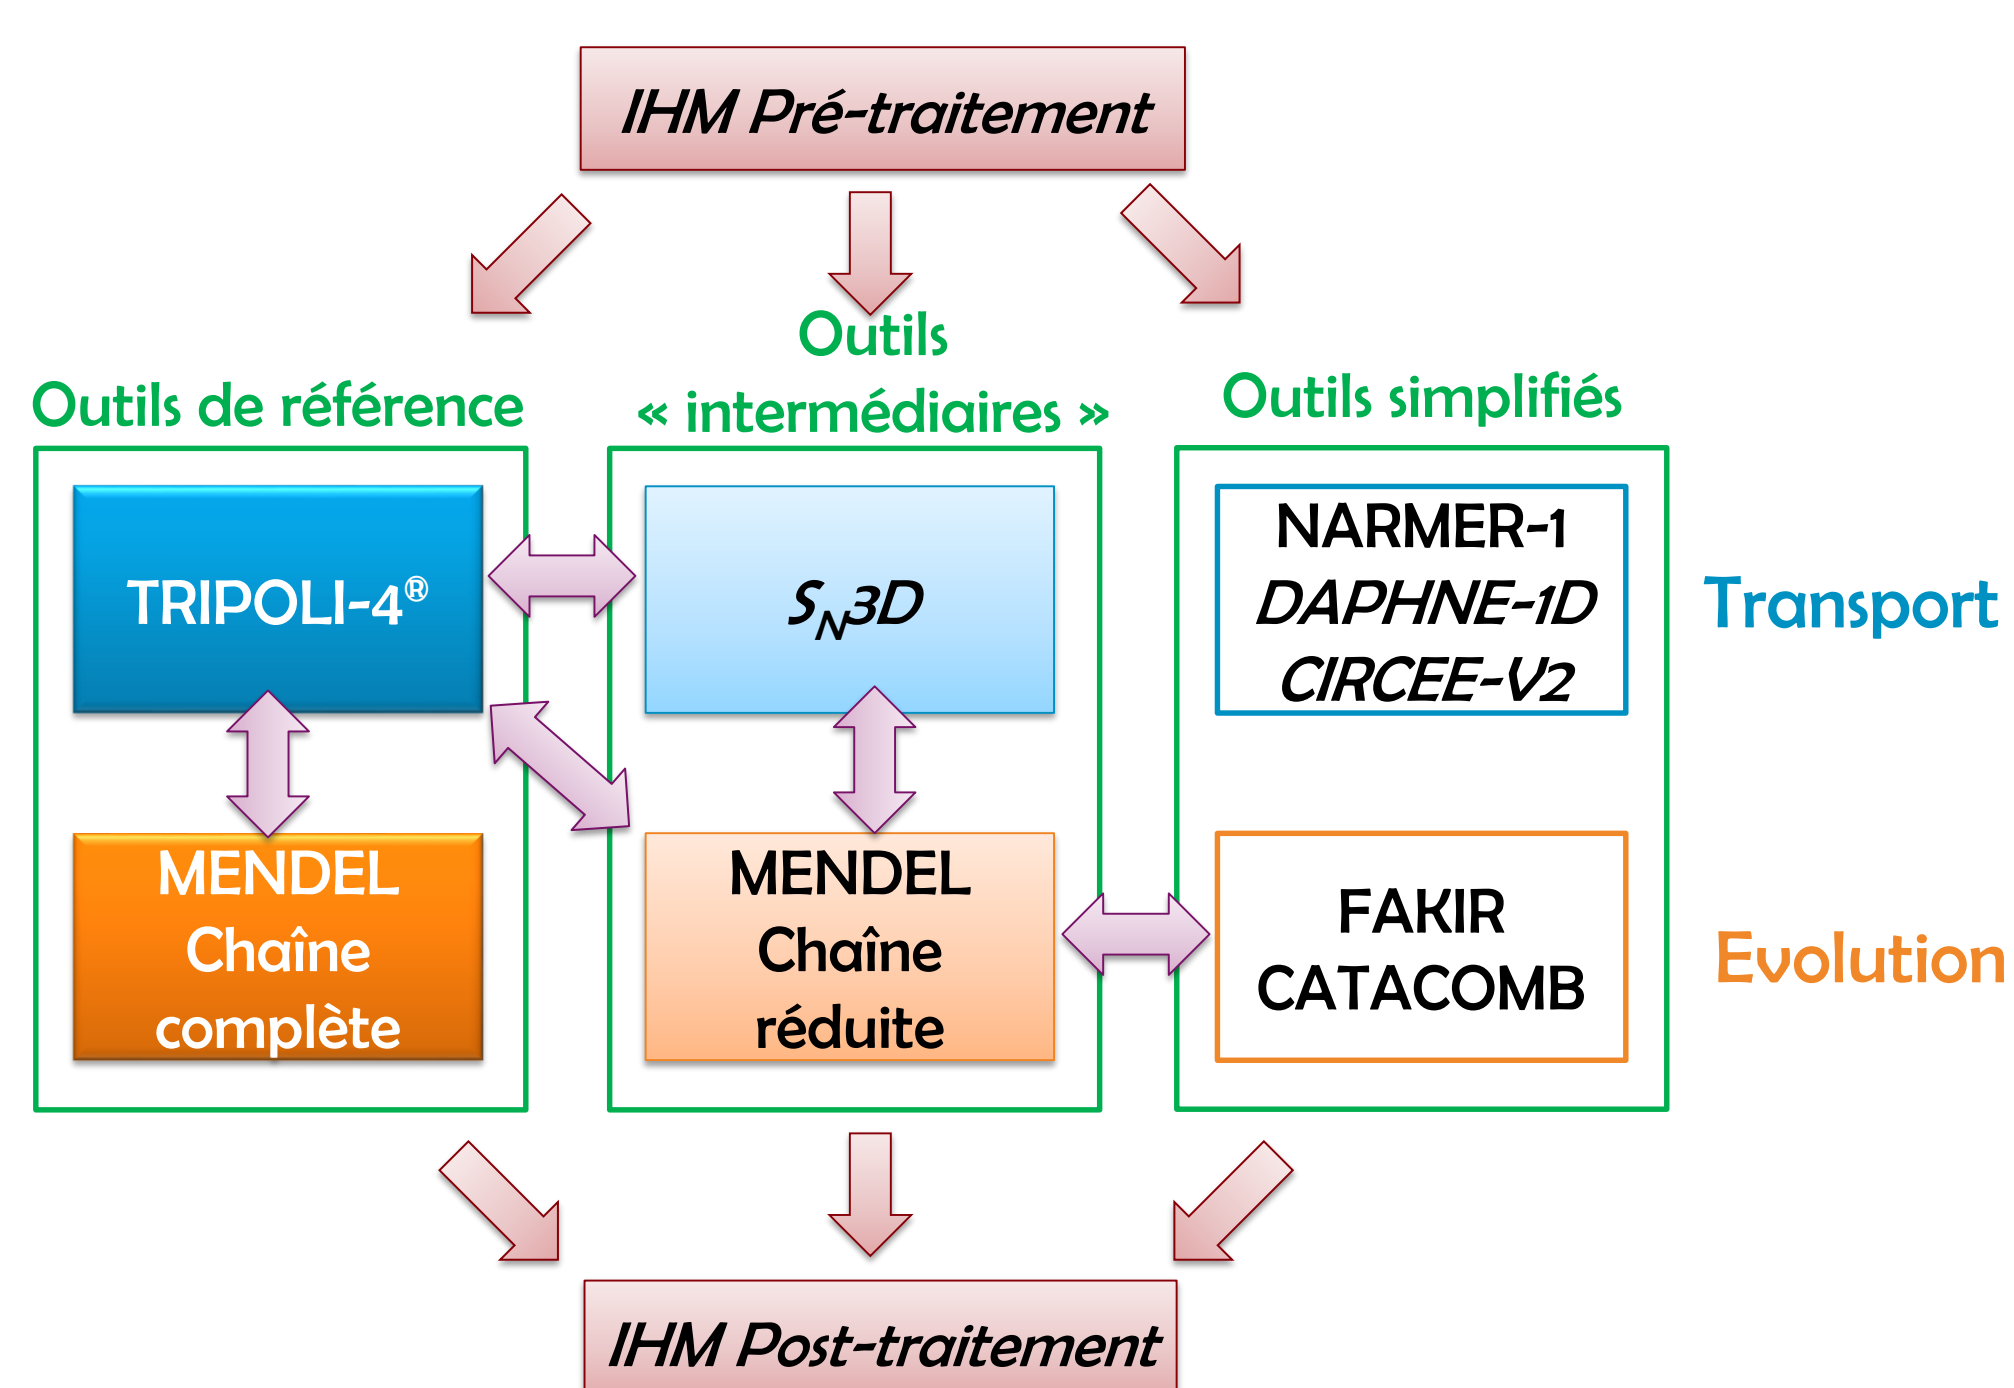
IHM Pré-traitement

Outils de référence

Outils « intermédiaires »

Outils simplifiés

TRIPOLI-4®

$S_N3D$

NARMER-1
DAPHNE-1D
CIRCEE-V2

Transport

MENDEL Chaîne complète

MENDEL Chaîne réduite

FAKIR
CATACOMB

Evolution

IHM Post-traitement